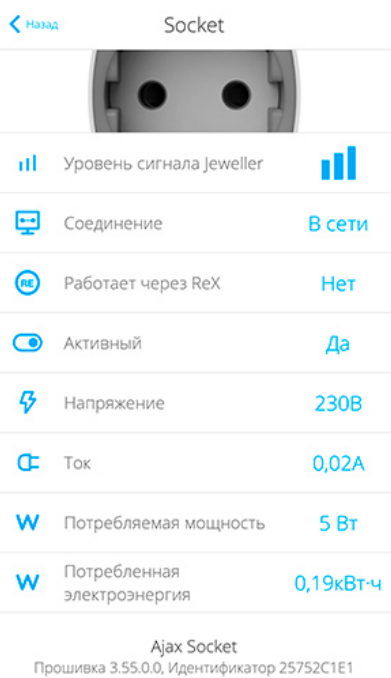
Назад

Socket

Уровень сигнала Jeweller

Соединение В сети

RE Работает через ReX Нет

Активный Да

Напряжение 230В

Ток 0,02А

W Потребляемая мощность 5 Вт

W Потребленная электроэнергия 0,19кВт·ч

Ajax Socket

Прошивка 3.55.0.0, Идентификатор 25752C1E1